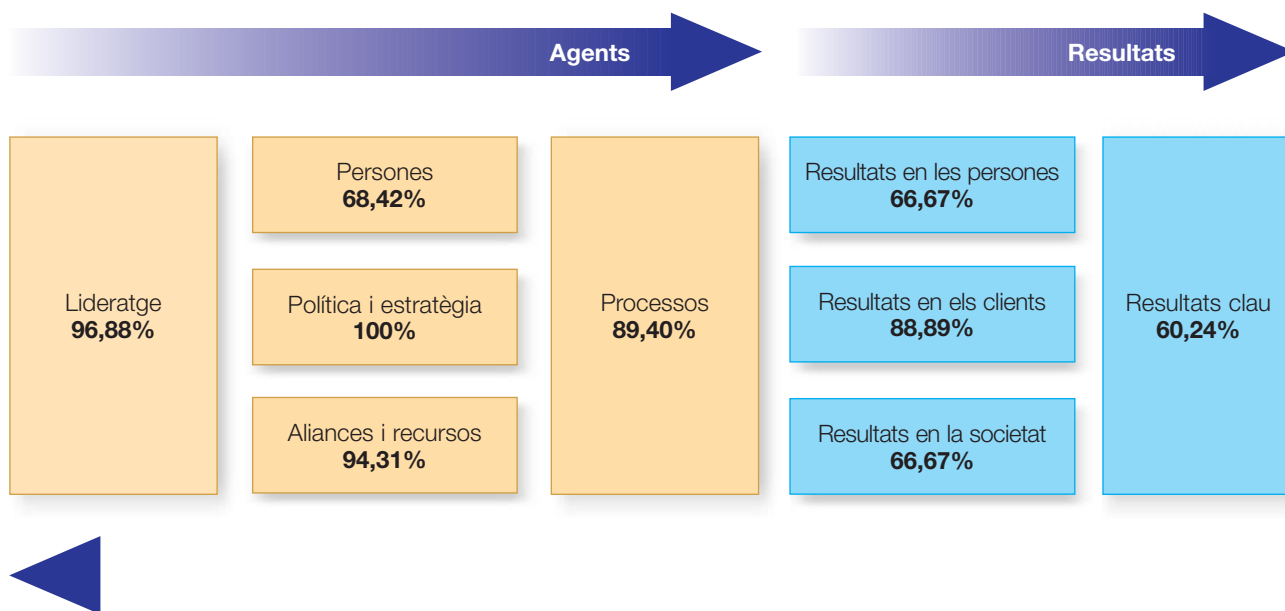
Agents

Resultats

Lideratge
**96,88%**

Persones
**68,42%**

Política i estratègia
**100%**

Aliances i recursos
**94,31%**

Processos
**89,40%**

Resultats en les persones
**66,67%**

Resultats en els clients
**88,89%**

Resultats en la societat
**66,67%**

Resultats clau
**60,24%**